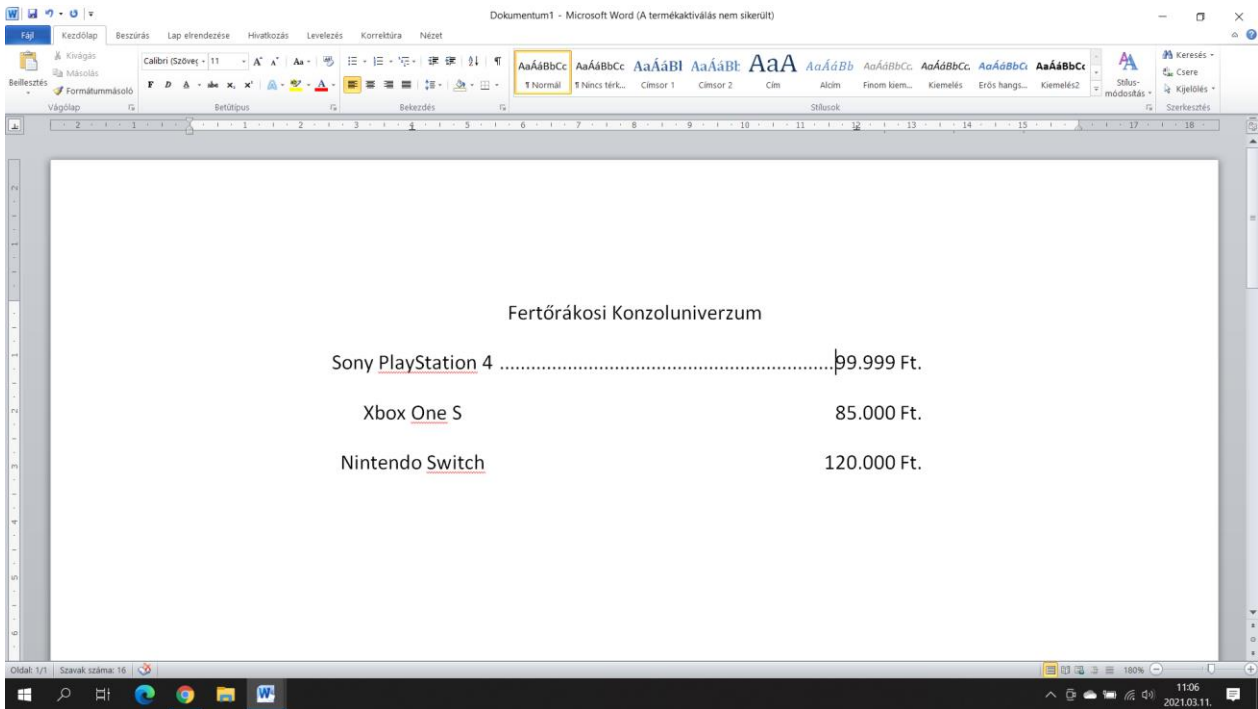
Dokumentum1 - Microsoft Word (A termékaktiválás nem sikerült)

Fájl Kezdőlap Beszúrás Lap elrendezése Hivatkozás Levelezés Korrektúra Nézet

Kivágás
Másolás
Beillesztés
Formátummásoló
Vágólap

Calibri (Szöveg - 11
Betűtípus

Bekezdés

AaÁáBbCc ¶ Normál
AaÁáBbCc ¶ Nincs térk...
AaÁáBl Címsor 1
AaÁáBb Címsor 2
AaA Cím
AaÁáBb Alcím
AaÁáBbCc Finom kiem...
AaÁáBbCc Kiemelés
AaÁáBbCc Erős hangs...
AaÁáBbCc Kiemelés2
Stílusok
Stílus-módosítás

Keresés
Csere
Kijelölés
Szerkesztés

Fertőrákosi Konzoluniverzum

Sony PlayStation 4 ..................................................................99.999 Ft.

Xbox One S 85.000 Ft.

Nintendo Switch 120.000 Ft.

Oldal: 1/1 Szavak száma: 16

180%

11:06
2021.03.11.